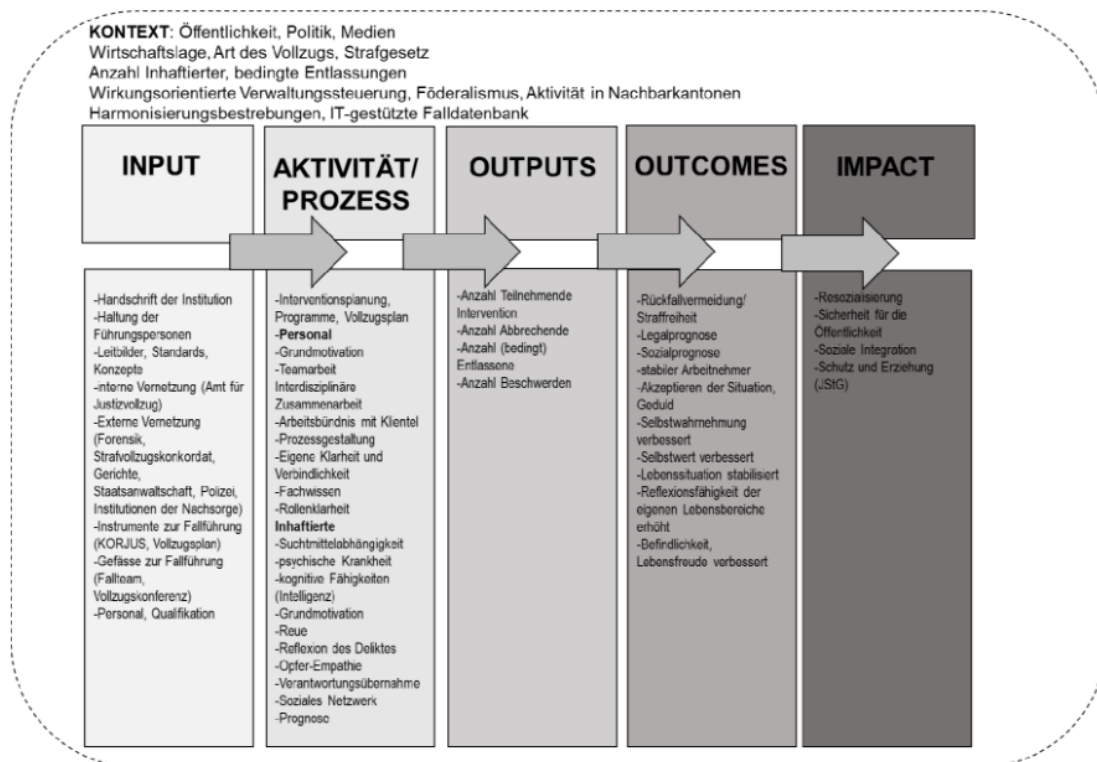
**KONTEXT**: Öffentlichkeit, Politik, Medien
Wirtschaftslage, Art des Vollzugs, Strafgesetz
Anzahl Inhaftierter, bedingte Entlassungen
Wirkungsorientierte Verwaltungssteuerung, Föderalismus, Aktivität in Nachbarkantonen
Harmonisierungsbestrebungen, IT-gestützte Falldatenbank

**INPUT**

-Handschrift der Institution
-Haltung der Führungspersonen
-Leitbilder, Standards, Konzepte
-interne Vernetzung (Amt für Justizvollzug)
-Externe Vernetzung (Forensik, Strafvollzugskonkordat, Gerichte, Staatsanwaltschaft, Polizei, Institutionen der Nachsorge)
-Instrumente zur Fallführung (KORJUS, Vollzugsplan)
-Gefässe zur Fallführung (Fallteam, Vollzugskonferenz)
-Personal, Qualifikation

**AKTIVITÄT/ PROZESS**

-Interventionsplanung, Programme, Vollzugsplan
**Personal**
-Grundmotivation
-Teamarbeit Interdisziplinäre Zusammenarbeit
-Arbeitsbündnis mit Klientel
-Prozessgestaltung
-Eigene Klarheit und Verbindlichkeit
-Fachwissen
-Rollenklarheit
**Inhaftierte**
-Suchtmittelabhängigkeit
-psychische Krankheit
-kognitive Fähigkeiten (Intelligenz)
-Grundmotivation
-Reue
-Reflexion des Deliktes
-Opfer-Empathie
-Verantwortungsübernahme
-Soziales Netzwerk
-Prognose

**OUTPUTS**

-Anzahl Teilnehmende Intervention
-Anzahl Abbrechende
-Anzahl (bedingt) Entlassene
-Anzahl Beschwerden

**OUTCOMES**

-Rückfallvermeidung/ Straffreiheit
-Legalprognose
-Sozialprognose
-stabiler Arbeitnehmer
-Akzeptieren der Situation, Geduld
-Selbstwahrnehmung verbessert
-Selbstwert verbessert
-Lebenssituation stabilisiert
-Reflexionsfähigkeit der eigenen Lebensbereiche erhöht
-Befindlichkeit, Lebensfreude verbessert

**IMPACT**

-Resozialisierung
-Sicherheit für die Öffentlichkeit
-Soziale Integration
-Schutz und Erziehung (JStG)